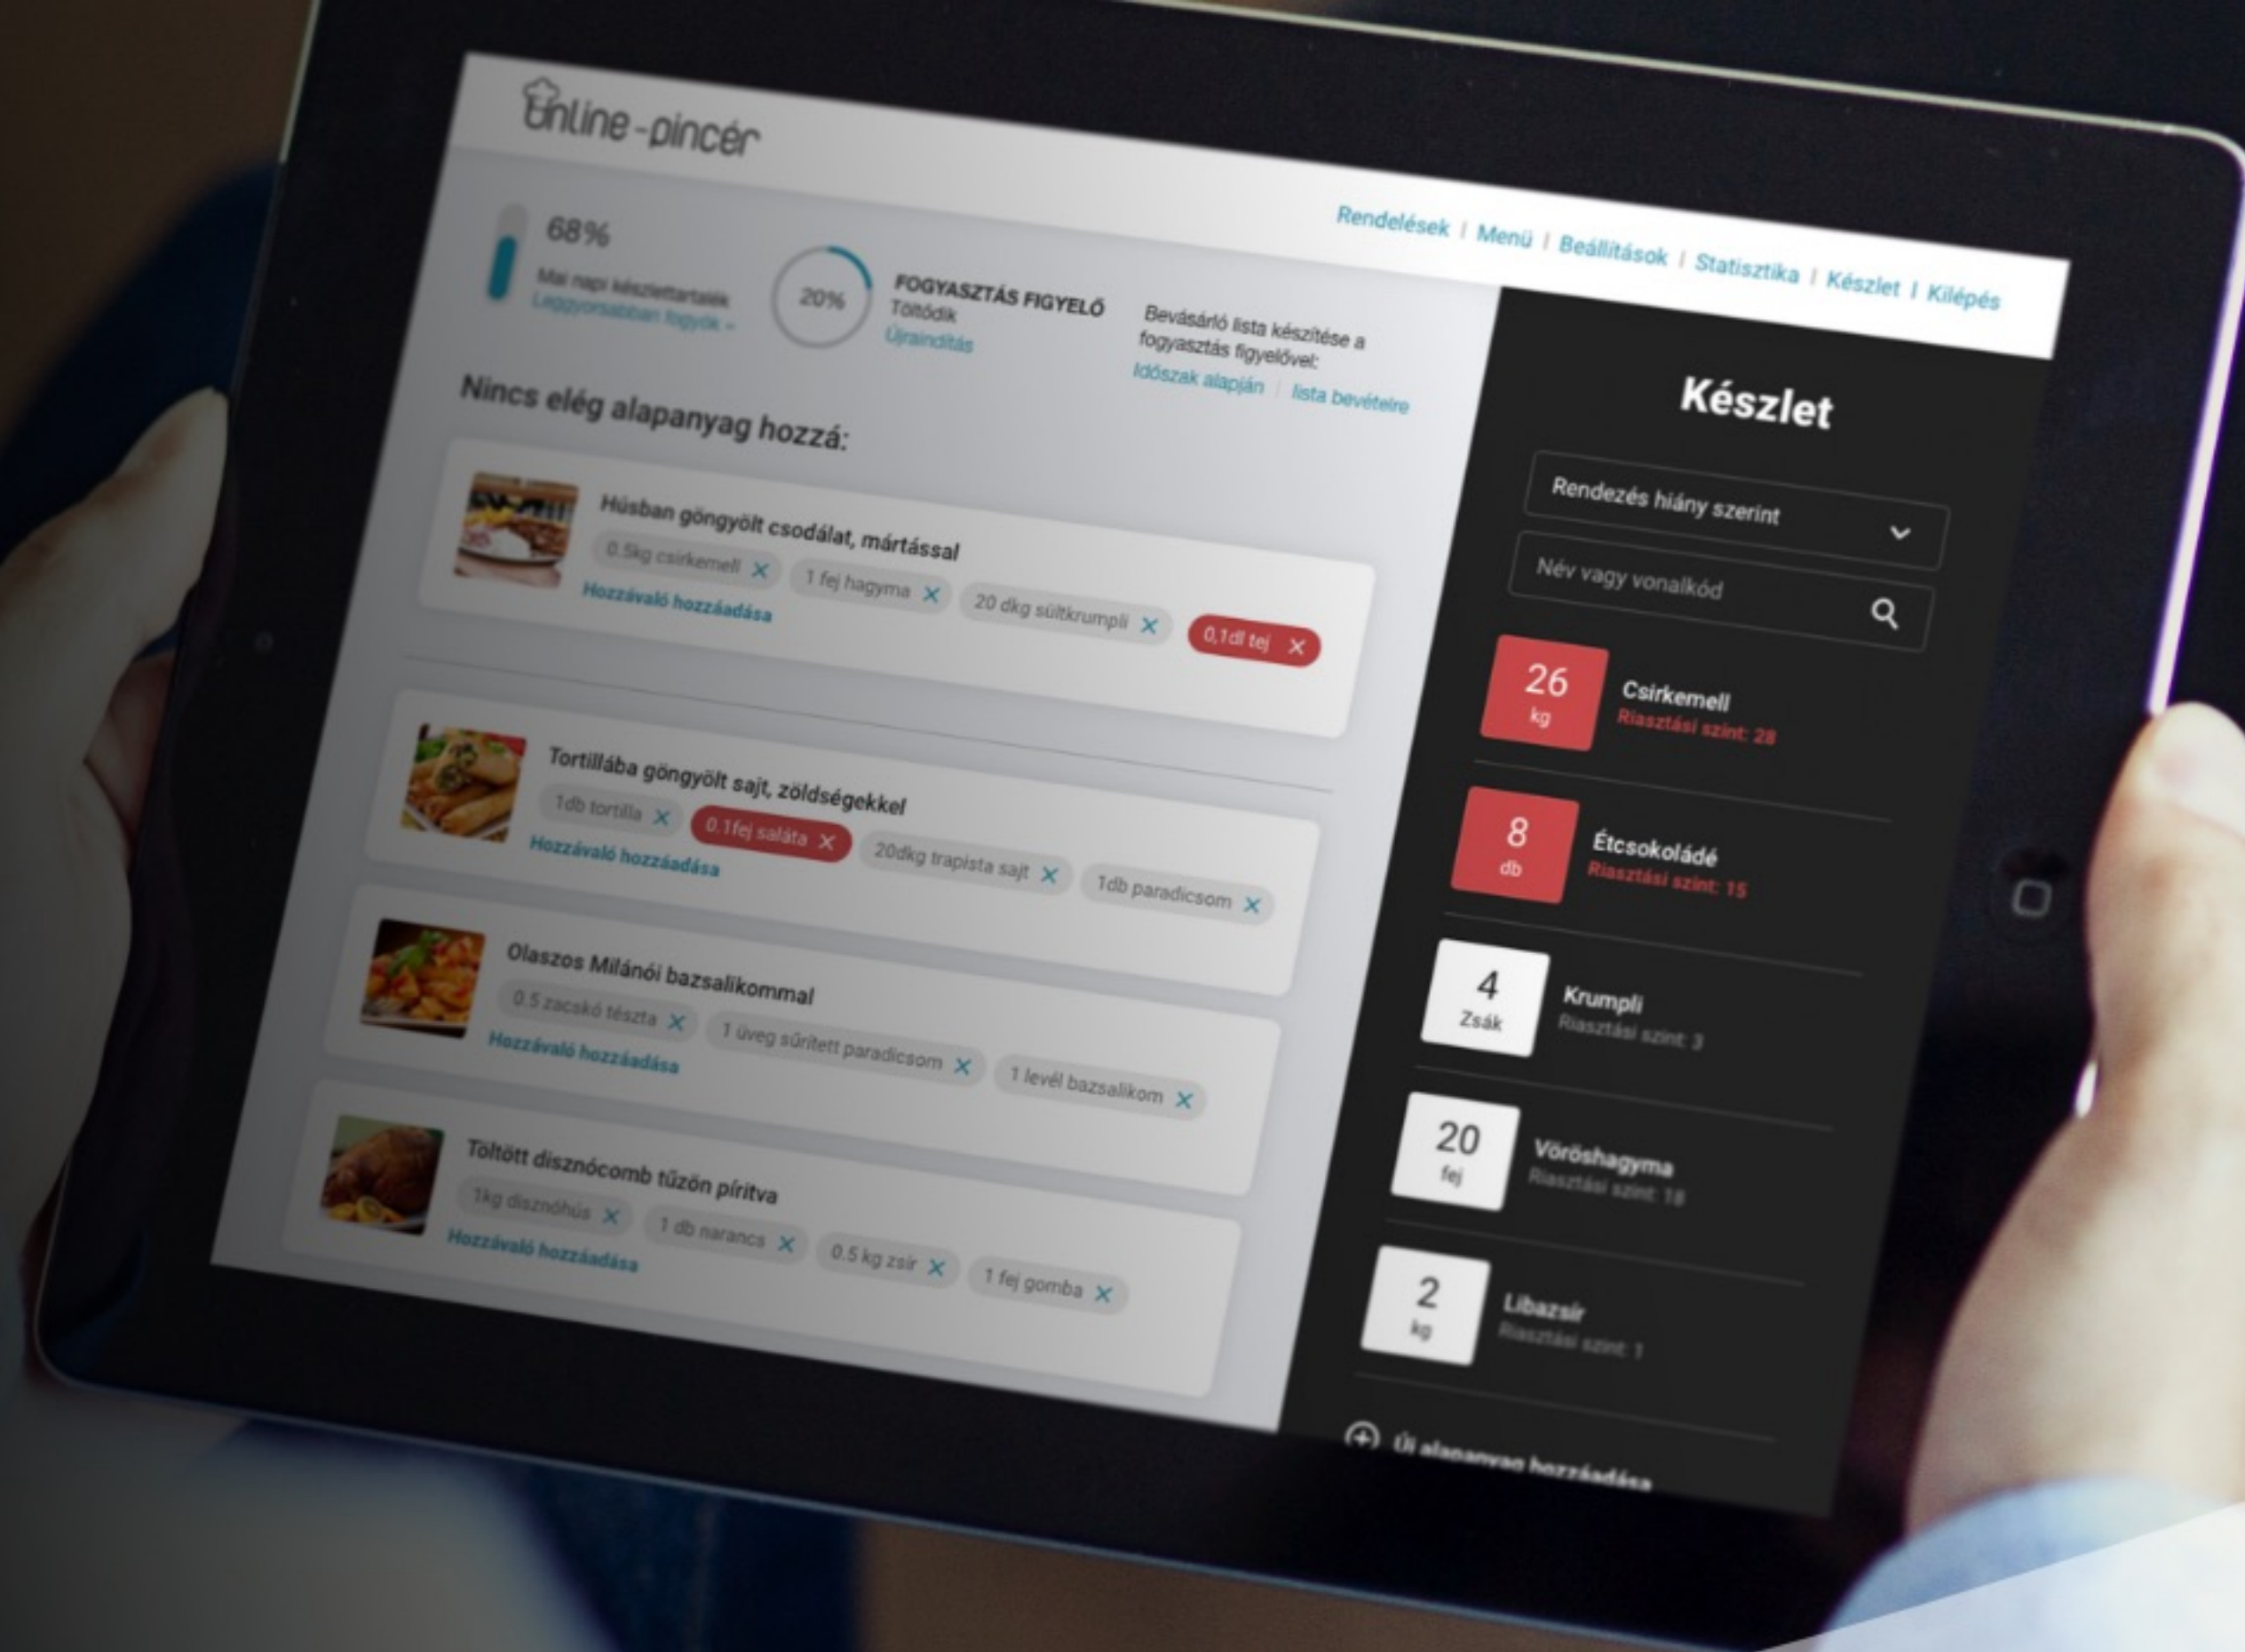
Online-pincér

Rendelések | Menü | Beállítások | Statisztika | Készlet | Kilépés

68%
Mai napi készlettartalék
Leggyorsabban fogynak »

20%
FOGYASZTÁS FIGYELŐ
Töltődik
Újraindítás

Bevásárló lista készítése a fogyasztás figyelővel:
Időszak alapján | lista bevételre

Nincs elég alapanyag hozzá:

Húsban göngyölt csodálat, mártással
0.5kg csirkemell ✕ 1 fej hagyma ✕ 20 dkg sültkrumpli ✕ 0,1dl tej ✕
Hozzávaló hozzáadása

Tortillába göngyölt sajt, zöldségekkel
1db tortilla ✕ 0.1fej saláta ✕ 20dkg trapista sajt ✕ 1db paradicsom ✕
Hozzávaló hozzáadása

Olaszos Milánói bazsalikommal
0.5 zacskó tészta ✕ 1 üveg sűrített paradicsom ✕ 1 levél bazsalikom ✕
Hozzávaló hozzáadása

Töltött disznócomb tűzön pirítva
1kg disznóhús ✕ 1 db narancs ✕ 0.5 kg zsír ✕ 1 fej gomba ✕
Hozzávaló hozzáadása

Készlet

Rendezés hiány szerint

Név vagy vonalkód

26 kg
Csirkemell
Riasztási szint: 28

8 db
Étcsokoládé
Riasztási szint: 15

4 Zsák
Krumpli
Riasztási szint: 3

20 fej
Vöröshagyma
Riasztási szint: 18

2 kg
Libazsír
Riasztási szint: 1

Új alapanyag hozzáadása